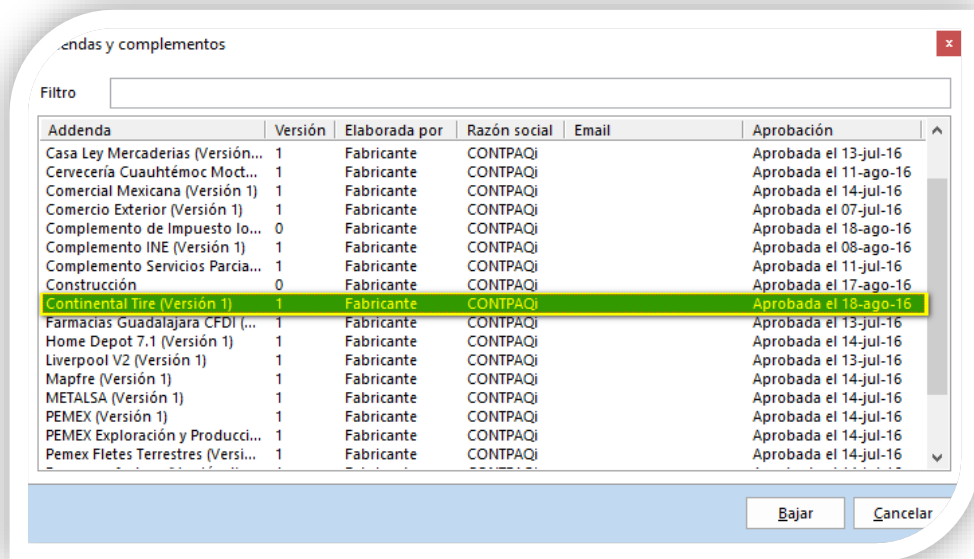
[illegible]endas y complementos

x

Filtro

| Addenda | Versión | Elaborada por | Razón social | Email | Aprobación |
|---|---|---|---|---|---|
| Casa Ley Mercaderias (Versión... | 1 | Fabricante | CONTPAQi | | Aprobada el 13-jul-16 |
| Cervecería Cuauhtémoc Moct... | 1 | Fabricante | CONTPAQi | | Aprobada el 11-ago-16 |
| Comercial Mexicana (Versión 1) | 1 | Fabricante | CONTPAQi | | Aprobada el 14-jul-16 |
| Comercio Exterior (Versión 1) | 1 | Fabricante | CONTPAQi | | Aprobada el 07-jul-16 |
| Complemento de Impuesto lo... | 0 | Fabricante | CONTPAQi | | Aprobada el 18-ago-16 |
| Complemento INE (Versión 1) | 1 | Fabricante | CONTPAQi | | Aprobada el 08-ago-16 |
| Complemento Servicios Parcia... | 1 | Fabricante | CONTPAQi | | Aprobada el 11-jul-16 |
| Construcción | 0 | Fabricante | CONTPAQi | | Aprobada el 17-ago-16 |
| Continental Tire (Versión 1) | 1 | Fabricante | CONTPAQi | | Aprobada el 18-ago-16 |
| Farmacias Guadalajara CFDI (... | 1 | Fabricante | CONTPAQi | | Aprobada el 13-jul-16 |
| Home Depot 7.1 (Versión 1) | 1 | Fabricante | CONTPAQi | | Aprobada el 14-jul-16 |
| Liverpool V2 (Versión 1) | 1 | Fabricante | CONTPAQi | | Aprobada el 13-jul-16 |
| Mapfre (Versión 1) | 1 | Fabricante | CONTPAQi | | Aprobada el 14-jul-16 |
| METALSA (Versión 1) | 1 | Fabricante | CONTPAQi | | Aprobada el 14-jul-16 |
| PEMEX (Versión 1) | 1 | Fabricante | CONTPAQi | | Aprobada el 14-jul-16 |
| PEMEX Exploración y Producci... | 1 | Fabricante | CONTPAQi | | Aprobada el 14-jul-16 |
| Pemex Fletes Terrestres (Versi... | 1 | Fabricante | CONTPAQi | | Aprobada el 14-jul-16 |

Bajar

Cancelar